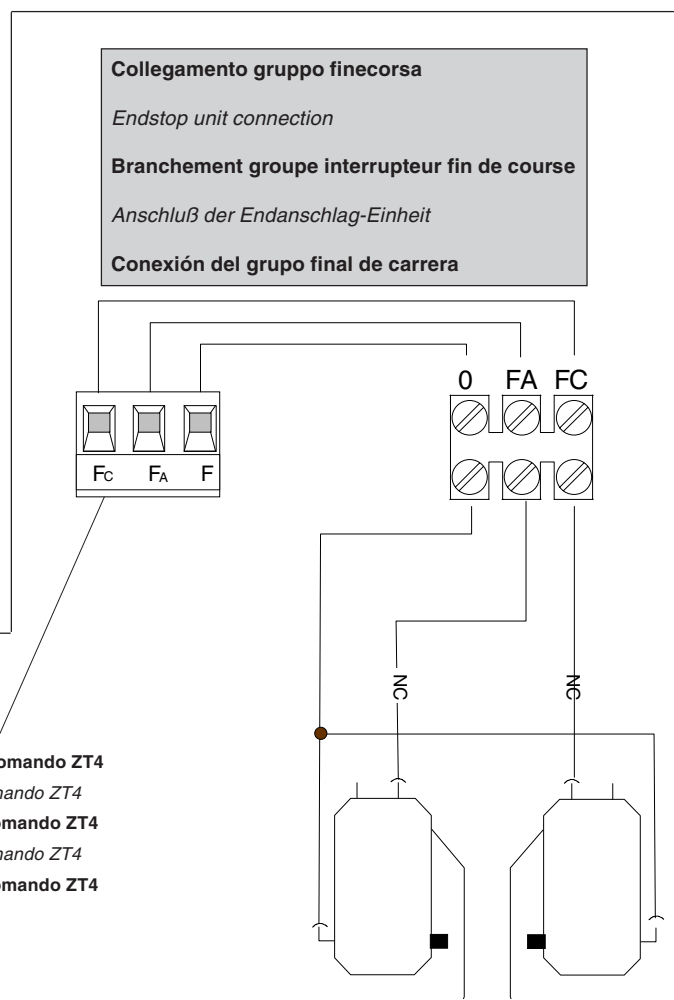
**Collegamento gruppo finecorsa**

*Endstop unit connection*

**Branchement groupe interrupteur fin de course**

*Anschluß der Endanschlag-Einheit*

**Conexión del grupo final de carrera**

0 FA FC

$F_C$ $F_A$ F

NC

NC

**omando ZT4**

*mando ZT4*

**omando ZT4**

*mando ZT4*

**omando ZT4**